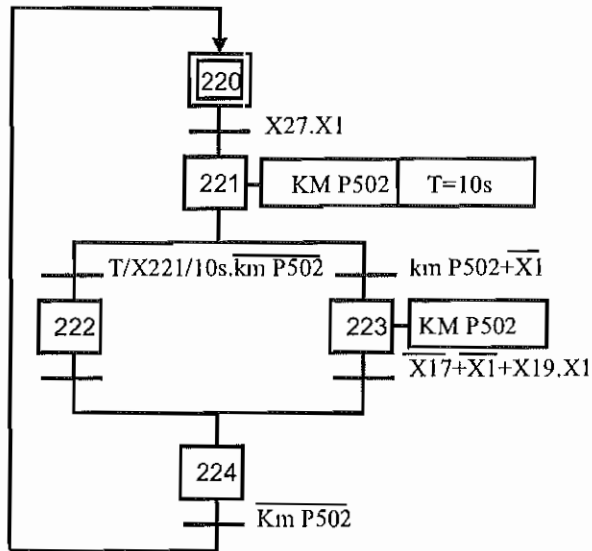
220

X27.X1

221

KM P502

T=10s

T/X221/10s.$\overline{\text{km P502}}$

km P502+$\overline{\text{X1}}$

222

223

KM P502

$\overline{\text{X17}}$+$\overline{\text{X1}}$+X19.X1

224

$\overline{\text{Km P502}}$